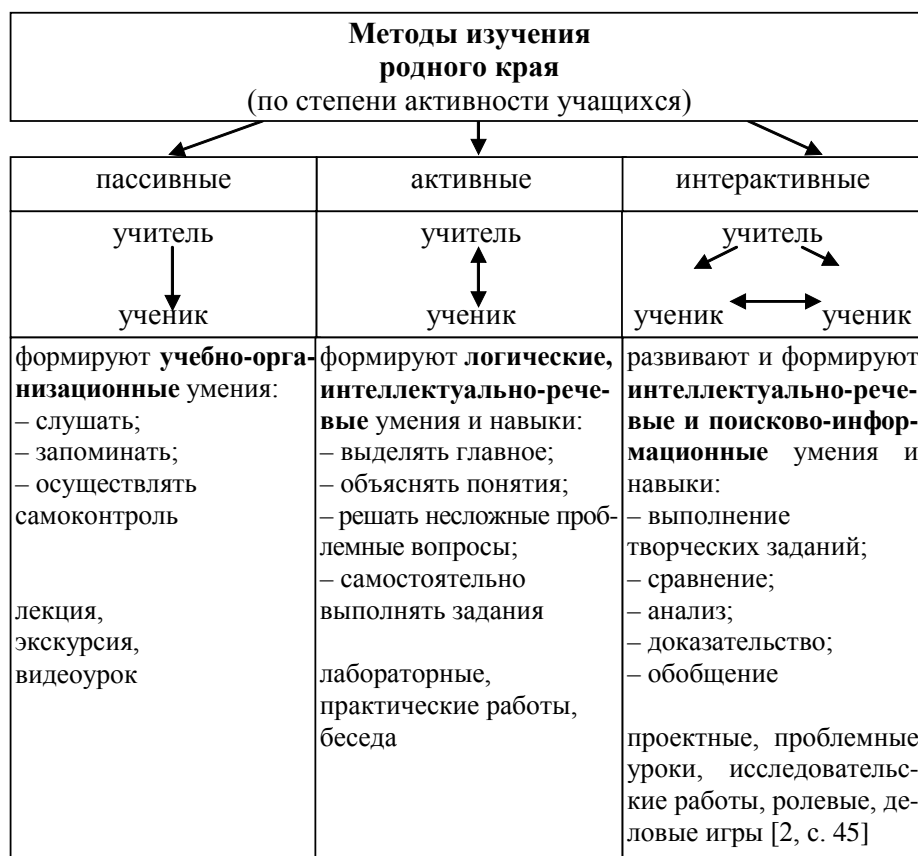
**Методы изучения родного края**
(по степени активности учащихся)

| пассивные | активные | интерактивные |
|---|---|---|
| учитель ученик | учитель ученик | учитель ученик ученик |
| формируют **учебно-организационные** умения: – слушать; – запоминать; – осуществлять самоконтроль<br><br>лекция, экскурсия, видеоурок | формируют **логические, интеллектуально-речевые** умения и навыки: – выделять главное; – объяснять понятия; – решать несложные проблемные вопросы; – самостоятельно выполнять задания<br><br>лабораторные, практические работы, беседа | развивают и формируют **интеллектуально-речевые и поисково-информационные** умения и навыки: – выполнение творческих заданий; – сравнение; – анализ; – доказательство; – обобщение<br><br>проектные, проблемные уроки, исследовательские работы, ролевые, деловые игры [2, с. 45] |